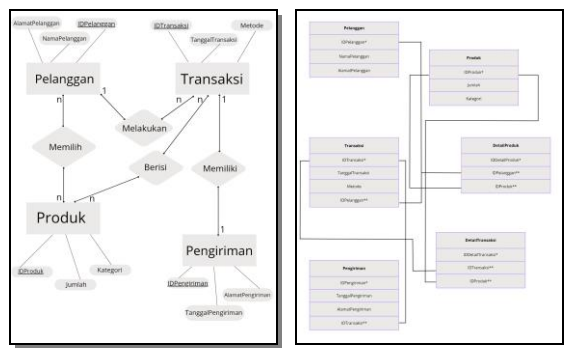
AlamatPelanggan
IDPelanggan
NamaPelanggan
Pelanggan
IDTransaksi
Metode
TanggalTransaksi
Transaksi
n
1
n
n
1
Melakukan
Memilih
Berisi
Memiliki
n
n
1
Produk
Pengiriman
IDProduk
Jumlah
Kategori
IDPengiriman
AlamatPengiriman
TanggalPengiriman

| Pelanggan |
|---|
| IDPelanggan* |
| NamaPelanggan |
| AlamatPelanggan |

| Produk |
|---|
| IDProduk* |
| Jumlah |
| Kategori |

| Transaksi |
|---|
| IDTransaksi* |
| TanggalTransaksi |
| Metode |
| IDPelanggan** |

| DetailProduk |
|---|
| IDDetailProduk* |
| IDPelanggan** |
| IDProduk** |

| DetailTransaksi |
|---|
| IDDetailTransaksi* |
| IDTransaksi** |
| IDProduk** |

| Pengiriman |
|---|
| IDPengiriman* |
| TanggalPengiriman |
| AlamatPengiriman |
| IDTransaksi** |